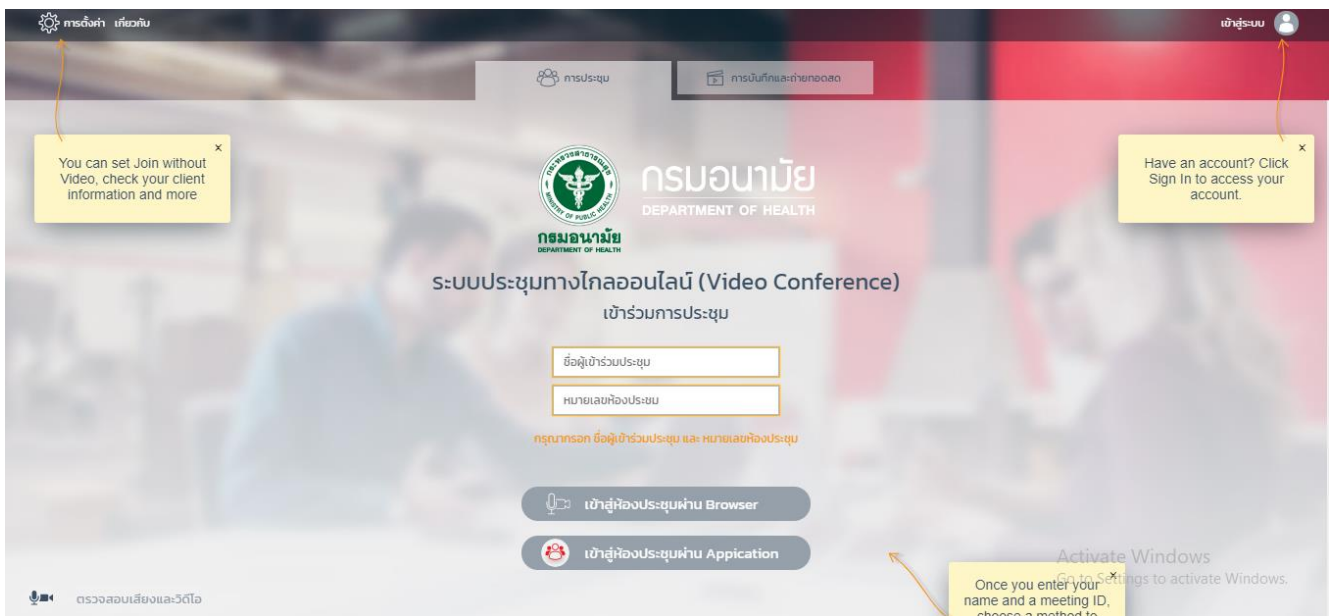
การตั้งค่า เกี่ยวกับ

เข้าสู่ระบบ

การประชุม

การบันทึกและถ่ายทอดสด

×
You can set Join without Video, check your client information and more

×
Have an account? Click Sign In to access your account.

กรมอนามัย
DEPARTMENT OF HEALTH

MINISTRY OF PUBLIC HEALTH
กรมอนามัย
DEPARTMENT OF HEALTH

ระบบประชุมทางไกลออนไลน์ (Video Conference)

เข้าร่วมการประชุม

ชื่อผู้เข้าร่วมประชุม

หมายเลขห้องประชุม

กรุณากรอก ชื่อผู้เข้าร่วมประชุม และ หมายเลขห้องประชุม

เข้าสู่ห้องประชุมผ่าน Browser

เข้าสู่ห้องประชุมผ่าน Appication

ตรวจสอบเสียงและวิดีโอ

Activate Windows
Go to Settings to activate Windows.

×
Once you enter your name and a meeting ID, choose a method to